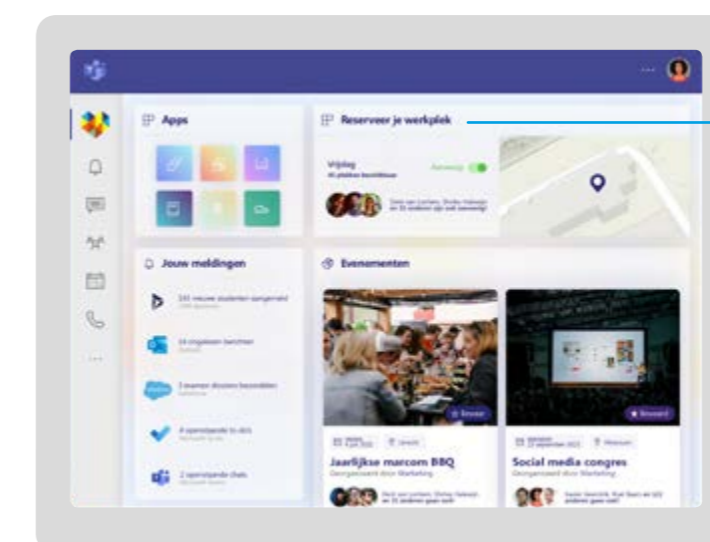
Apps

Reserveer je werkplek

Vrijdag

Aanwezig

Jouw meldingen

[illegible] nieuwe studenten aangemeld

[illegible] ongelezen berichten

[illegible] dossiers beoordelen

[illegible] openstaande to do's

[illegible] openstaande chats

Evenementen

Bewaar

Bewaard

Jaarlijkse marcom BBQ

Social media congres